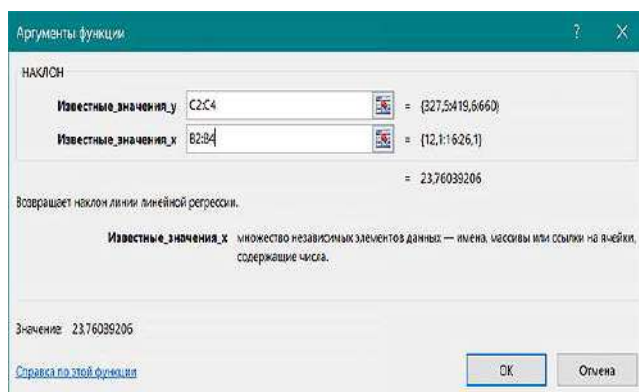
Аргументы функции

?

X

НАКЛОН

Известные_значения_y C2:C4 = {327,5:419,6:660}

Известные_значения_x B2:B4 = {12,1:16:26,1}

= 23,76039206

Возвращает наклон линии линейной регрессии.

Известные_значения_x множество независимых элементов данных — имена, массивы или ссылки на ячейки, содержащие числа.

Значение: 23,76039206

Справка по этой функции

ОК

Отмена